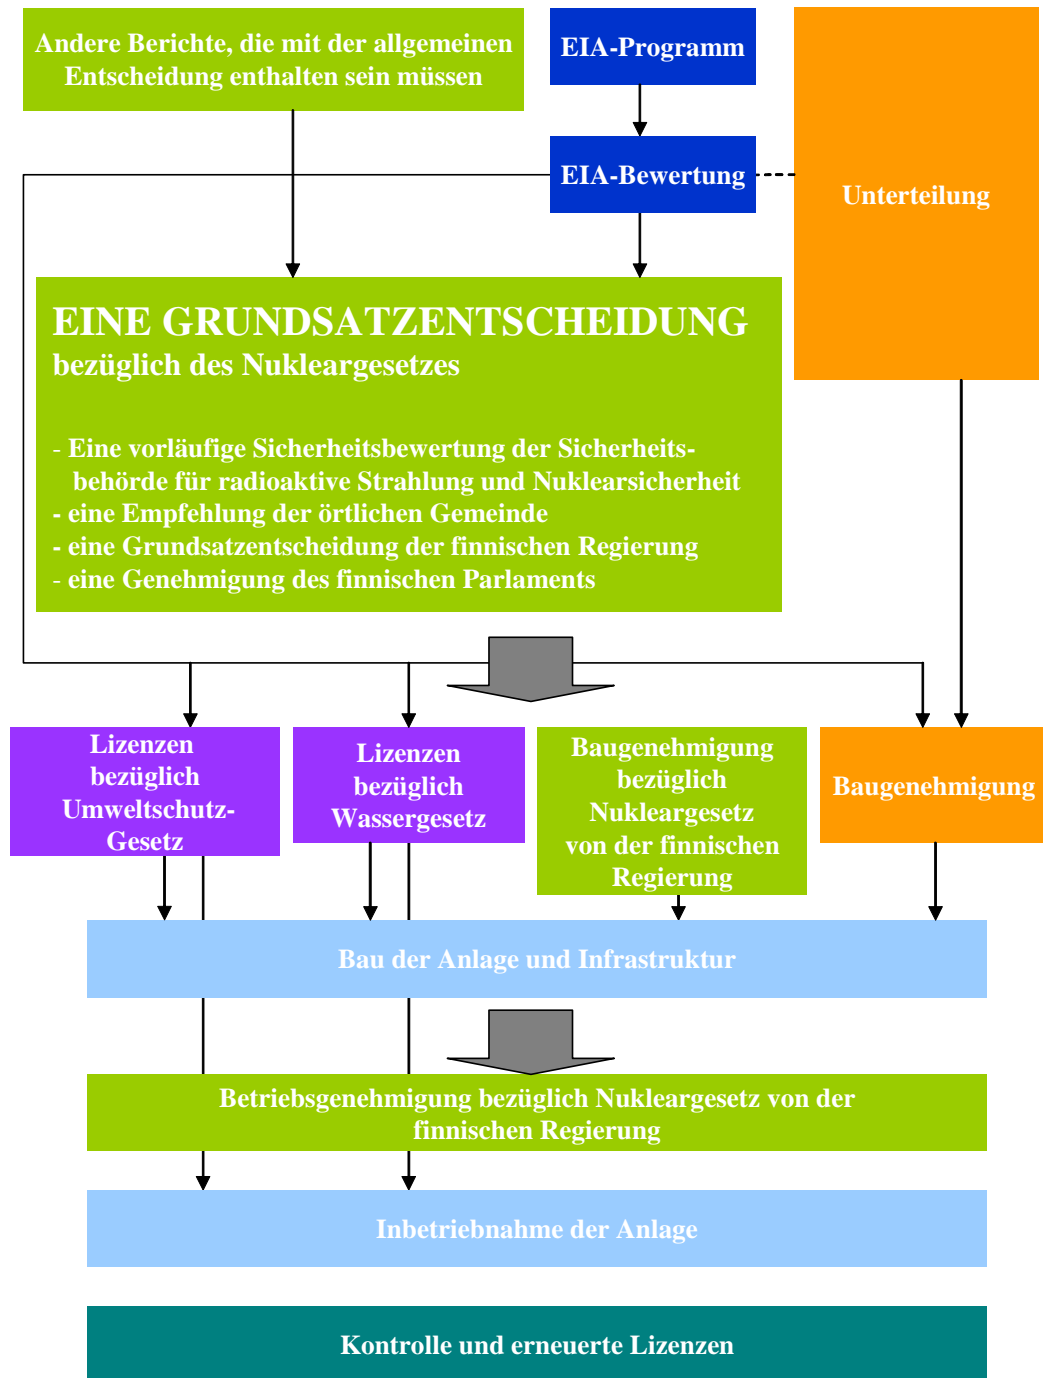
Andere Berichte, die mit der allgemeinen Entscheidung enthalten sein müssen

EIA-Programm

EIA-Bewertung

Unterteilung

EINE GRUNDSATZENTSCHEIDUNG
bezüglich des Nukleargesetzes

- Eine vorläufige Sicherheitsbewertung der Sicherheitsbehörde für radioaktive Strahlung und Nuklearsicherheit
- eine Empfehlung der örtlichen Gemeinde
- eine Grundsatzentscheidung der finnischen Regierung
- eine Genehmigung des finnischen Parlaments

Lizenzen bezüglich Umweltschutz-Gesetz

Lizenzen bezüglich Wassergesetz

Baugenehmigung bezüglich Nukleargesetz von der finnischen Regierung

Baugenehmigung

Bau der Anlage und Infrastruktur

Betriebsgenehmigung bezüglich Nukleargesetz von der finnischen Regierung

Inbetriebnahme der Anlage

Kontrolle und erneuerte Lizenzen